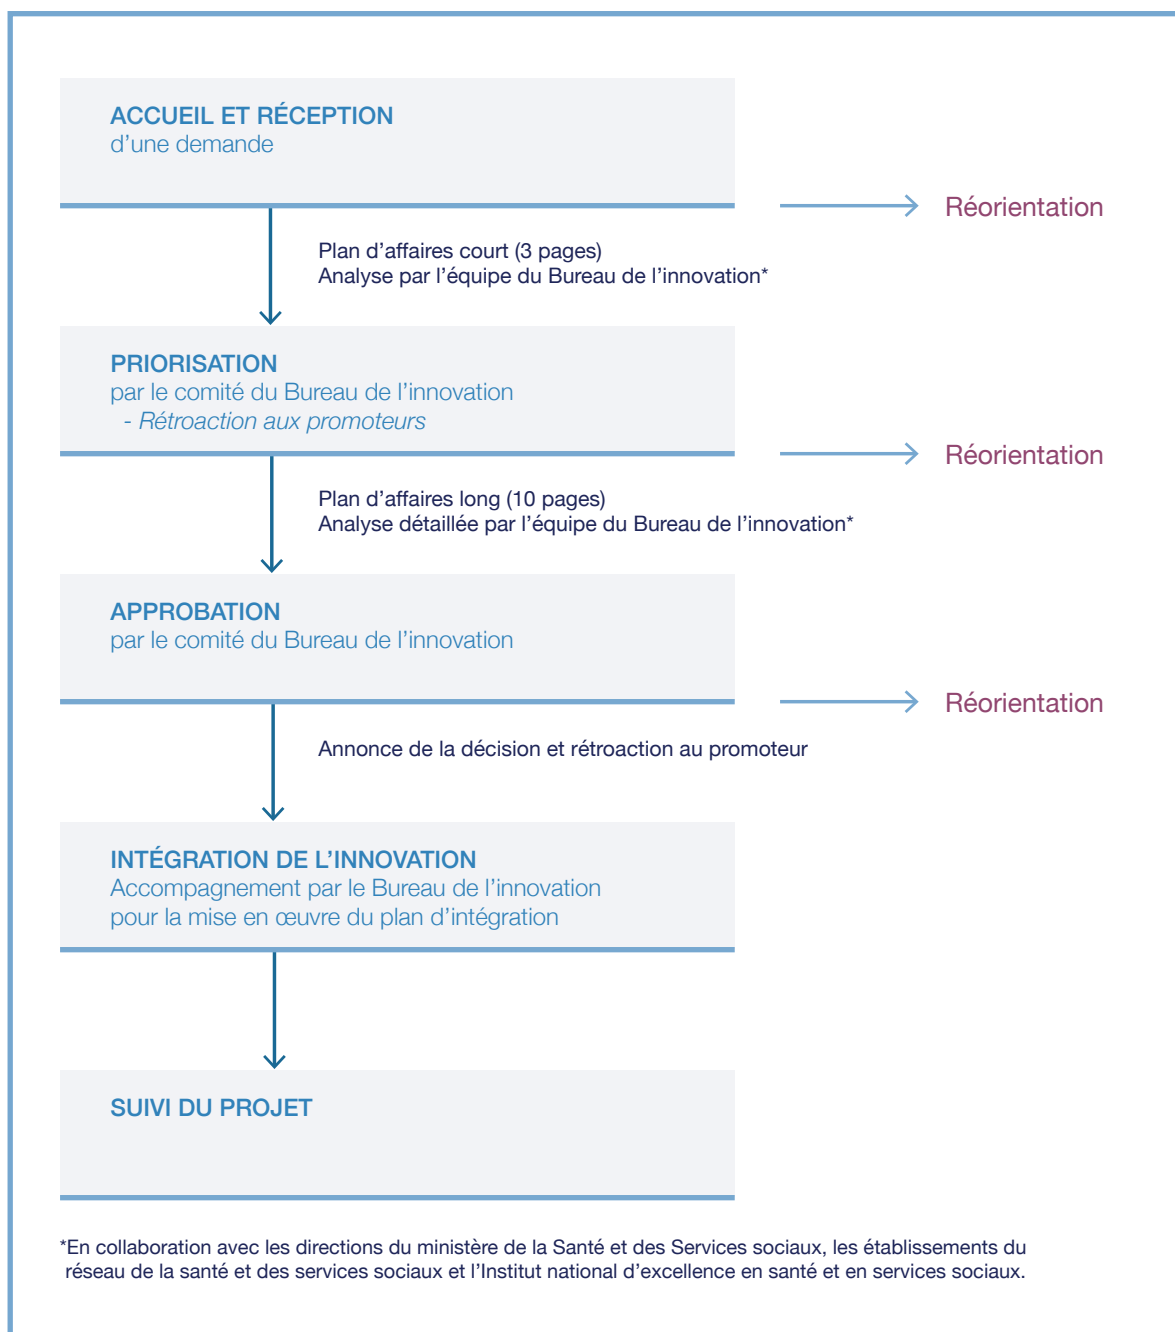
ACCUEIL ET RÉCEPTION
d'une demande

Réorientation

Plan d'affaires court (3 pages)
Analyse par l'équipe du Bureau de l'innovation*

PRIORISATION
par le comité du Bureau de l'innovation
- *Rétroaction aux promoteurs*

Réorientation

Plan d'affaires long (10 pages)
Analyse détaillée par l'équipe du Bureau de l'innovation*

APPROBATION
par le comité du Bureau de l'innovation

Réorientation

Annonce de la décision et rétroaction au promoteur

INTÉGRATION DE L'INNOVATION
Accompagnement par le Bureau de l'innovation pour la mise en œuvre du plan d'intégration

SUIVI DU PROJET

*En collaboration avec les directions du ministère de la Santé et des Services sociaux, les établissements du réseau de la santé et des services sociaux et l'Institut national d'excellence en santé et en services sociaux.